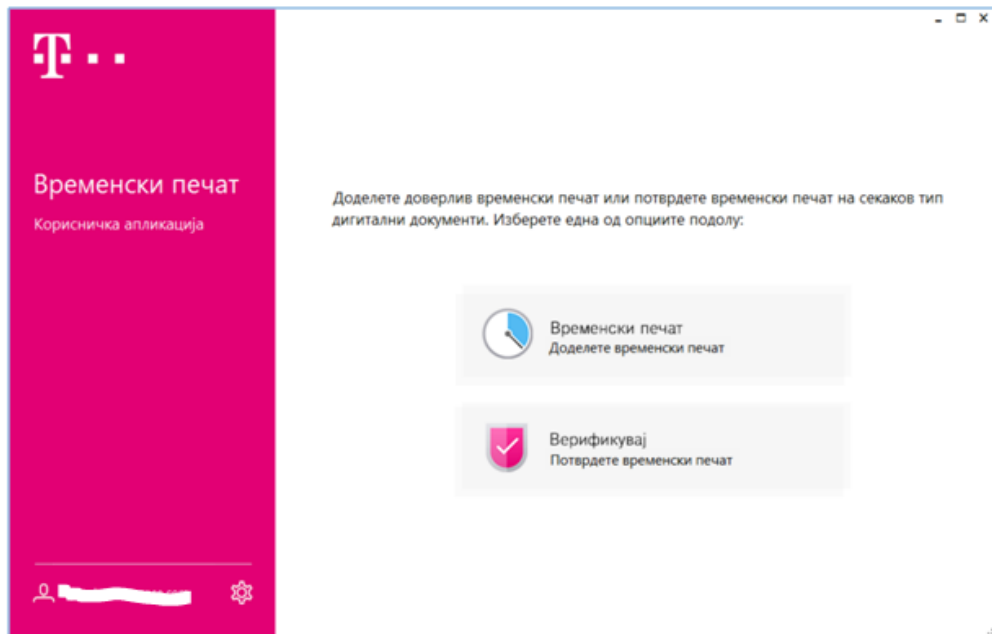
T · ·

Временски печат

Корисничка апликација

Доделете доверлив временски печат или потврдете временски печат на секаков тип дигитални документи. Изберете една од опциите подолу:

Временски печат
Доделете временски печат

Верификувај
Потврдете временски печат

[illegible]